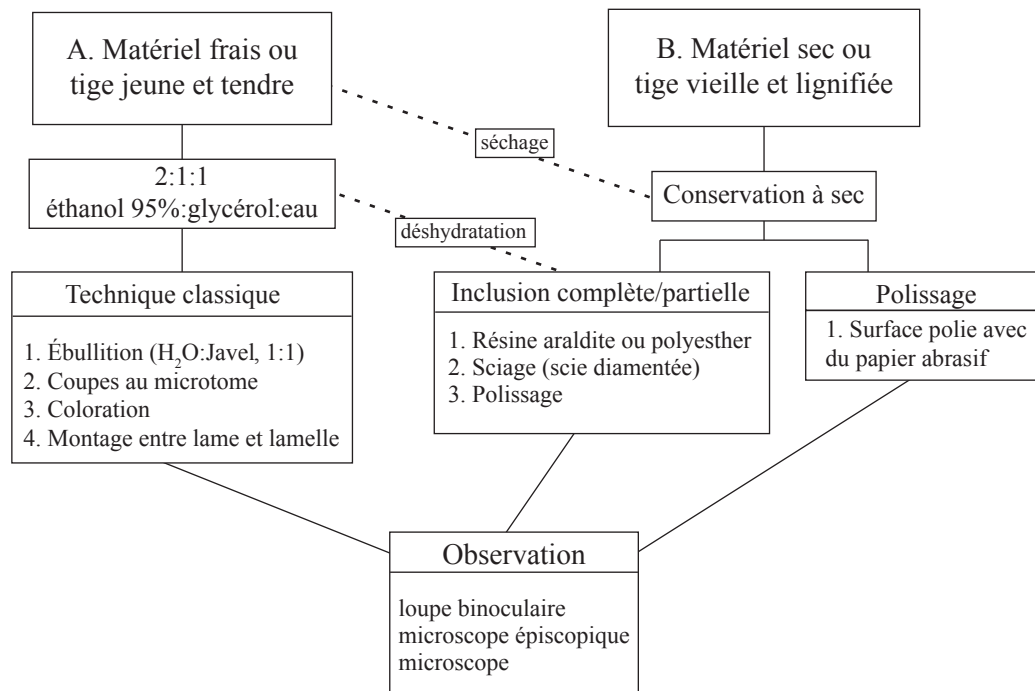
A. Matériel frais ou tige jeune et tendre

B. Matériel sec ou tige vieille et lignifiée

séchage

2:1:1
éthanol 95%:glycérol:eau

Conservation à sec

déshydratation

Technique classique

1. Ébullition ($H_2O$:Javel, 1:1)
2. Coupes au microtome
3. Coloration
4. Montage entre lame et lamelle

Inclusion complète/partielle

1. Résine araldite ou polyesther
2. Sciage (scie diamentée)
3. Polissage

Polissage

1. Surface polie avec du papier abrasif

Observation

loupe binoculaire
microscope épiscopique
microscope